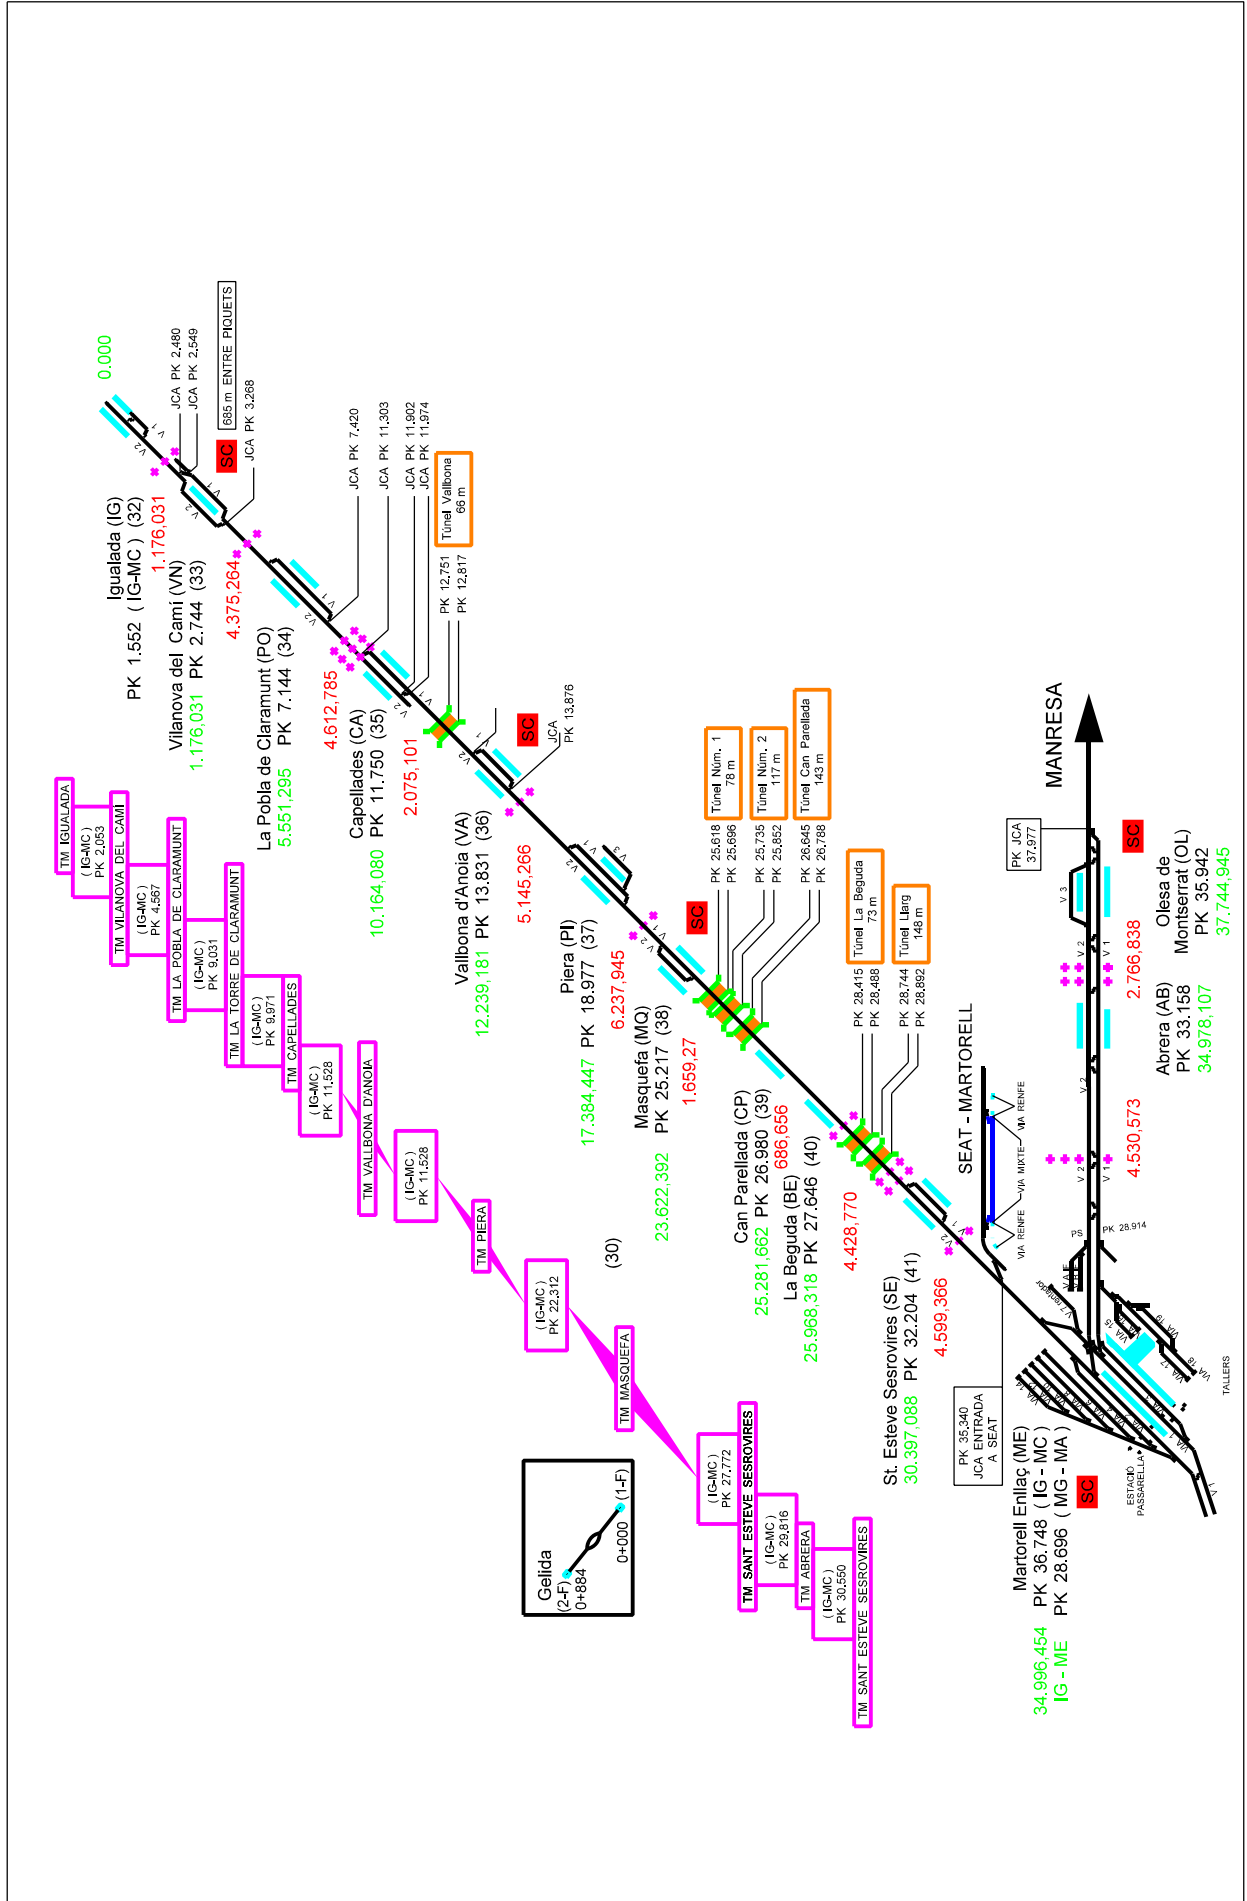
MANRESA

0.000

JCA PK 2,480
JCA PK 2,549
685 m ENTRE PIQUETS
JCA PK 3,268
SC

Igualada (IG)
PK 1.552 ( IG-MC ) (32)
1.176,031

Vilanova del Camí (VN)
1.176,031 PK 2.744 (33)
4.375,264

JCA PK 7,420
JCA PK 11,303
JCA PK 11,902
JCA PK 11,974
Túnel Vallbona 66 m
PK 12,751
PK 12,817

La Pobla de Claramunt (PO)
5.551,295 PK 7.144 (34)
4.612,785

Capellades (CA)
10.164,080 PK 11.750 (35)
2.075,101

SC
JCA PK 13,876

Vallbona d'Anoia (VA)
12.239,181 PK 13.831 (36)
5.145,266

Piera (PI)
17.384,447 PK 18.977 (37)
6.237,945

SC

Túnel Núm. 1 78 m
Túnel Núm. 2 117 m
Túnel Can Parellada 143 m
PK 25,618
PK 25,696
PK 25,735
PK 25,852
PK 26,645
PK 26,788

Masquefa (MQ)
23.622,392 PK 25.217 (38)
1.659,27

Can Parellada (CP)
25.281,662 PK 26.980 (39)
686,656

La Beguda (BE)
25.968,318 PK 27.646 (40)
4.428,770

Túnel La Beguda 73 m
Túnel Llarg 148 m
PK 28,415
PK 28,488
PK 28,744
PK 28,892

St. Esteve Sesrovires (SE)
30.397,088 PK 32.204 (41)
4.599,366

SEAT - MARTORELL
VIA RENFE
VIA MIXTE
VIA RENFE
PS
PK 28.914

PK 35,340
JCA ENTRADA A SEAT

Martorell Enllaç (ME)
PK 36.748 ( IG - MC )
PK 28.696 ( MG - MA )
SC
34.996,454
IG - ME

ESTACIÓ PASSARELLA
TALLERS

Abrera (AB)
34.978,107 PK 33.158
4.530,573

Olesa de Montserrat (OL)
37.744,945 PK 35.942
2.766,838
SC
PK JCA 37,977

(30)

TM IGUALADA
( IG-MC ) PK 2,053
TM VILANOVA DEL CAMÍ
( IG-MC ) PK 4,567
TM LA POBLA DE CLARAMUNT
( IG-MC ) PK 9,031
TM LA TORRE DE CLARAMUNT
( IG-MC ) PK 9,971
TM CAPELLADES
( IG-MC ) PK 11,528
TM VALLBONA D'ANOIA
( IG-MC ) PK 11,528
TM PIERA
( IG-MC ) PK 22,312
TM MASQUEFA
( IG-MC ) PK 27,772
TM SANT ESTEVE SESROVIRES
( IG-MC ) PK 29,816
TM ABRERA
( IG-MC ) PK 30,550
TM SANT ESTEVE SESROVIRES

Gelida
(2-F) 0+884
0+000 (1-F)